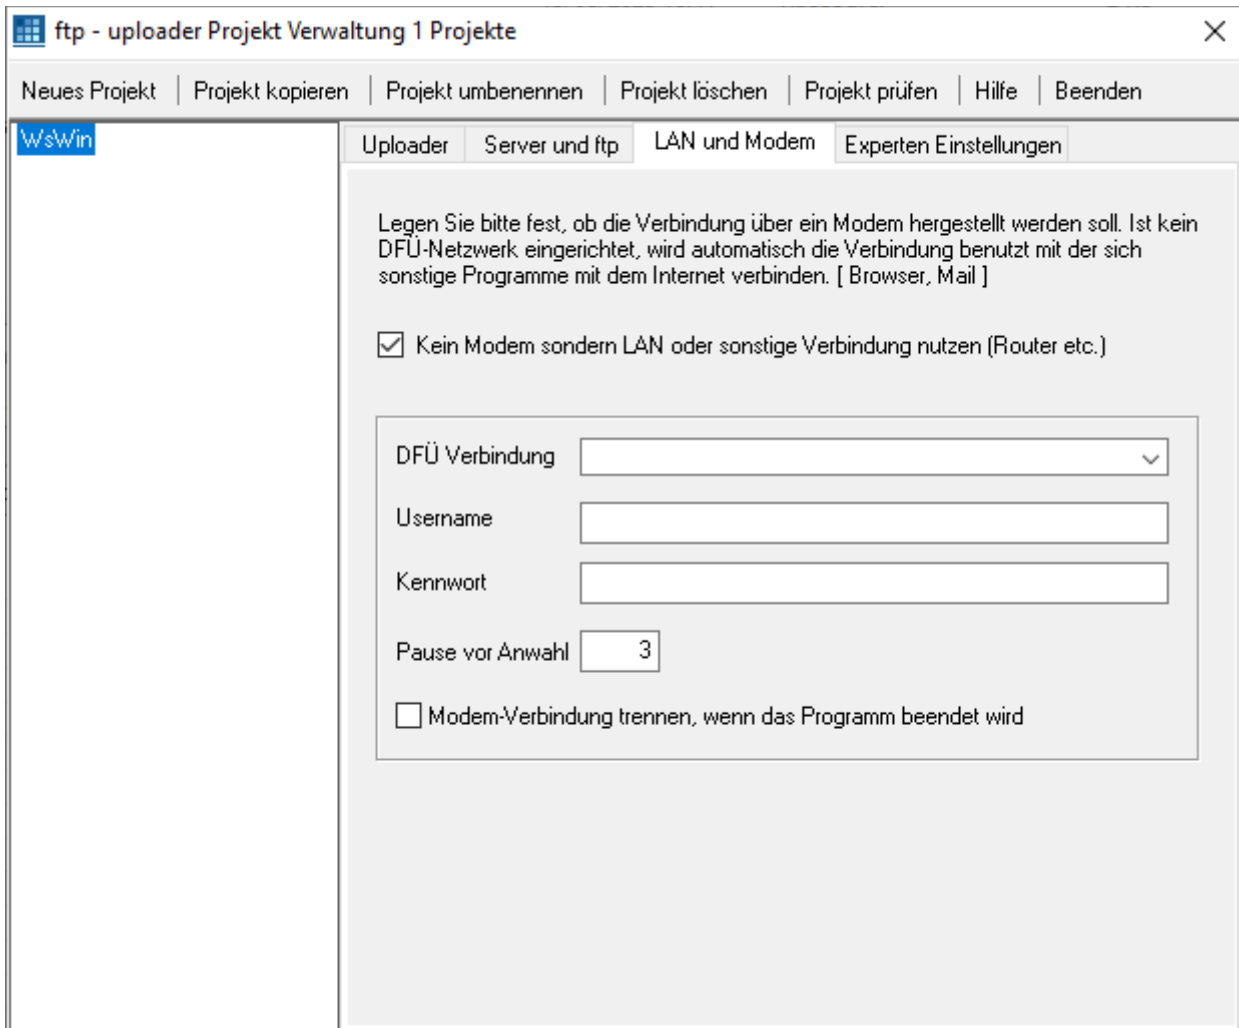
ftp - uploader Projekt Verwaltung 1 Projekte

Neues Projekt | Projekt kopieren | Projekt umbenennen | Projekt löschen | Projekt prüfen | Hilfe | Beenden

WsWin

Uploader | Server und ftp | LAN und Modem | Experten Einstellungen

Legen Sie bitte fest, ob die Verbindung über ein Modem hergestellt werden soll. Ist kein DFÜ-Netzwerk eingerichtet, wird automatisch die Verbindung benutzt mit der sich sonstige Programme mit dem Internet verbinden. [ Browser, Mail ]

Kein Modem sondern LAN oder sonstige Verbindung nutzen (Router etc.)

DFÜ Verbindung

Username

Kennwort

Pause vor Anwahl 3

Modem-Verbindung trennen, wenn das Programm beendet wird